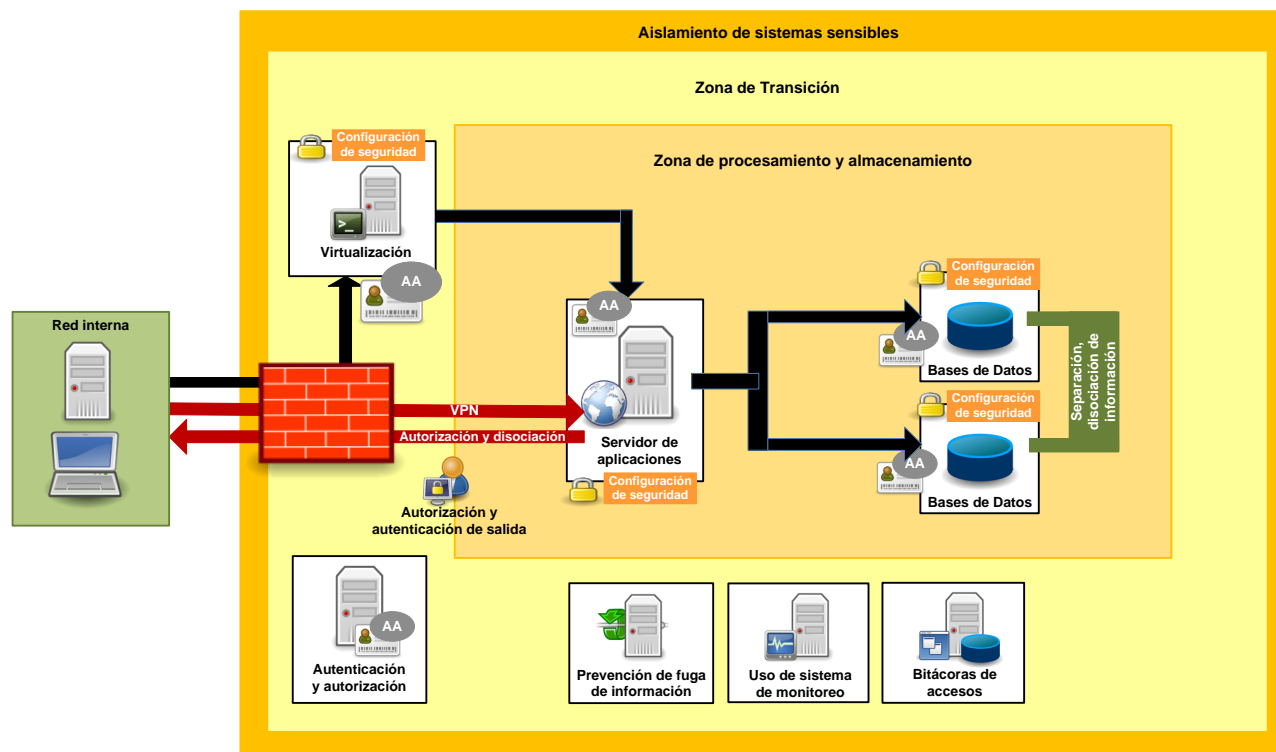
Aislamiento de sistemas sensibles

Zona de Transición

Zona de procesamiento y almacenamiento

Configuración de seguridad

Virtualización

AA

Red interna

VPN

Autorización y disociación

Autorización y autenticación de salida

AA

Servidor de aplicaciones

Configuración de seguridad

Configuración de seguridad

AA

Bases de Datos

Configuración de seguridad

AA

Bases de Datos

Separación, disociación de información

AA

Autenticación y autorización

Prevención de fuga de información

Uso de sistema de monitoreo

Bitácoras de accesos